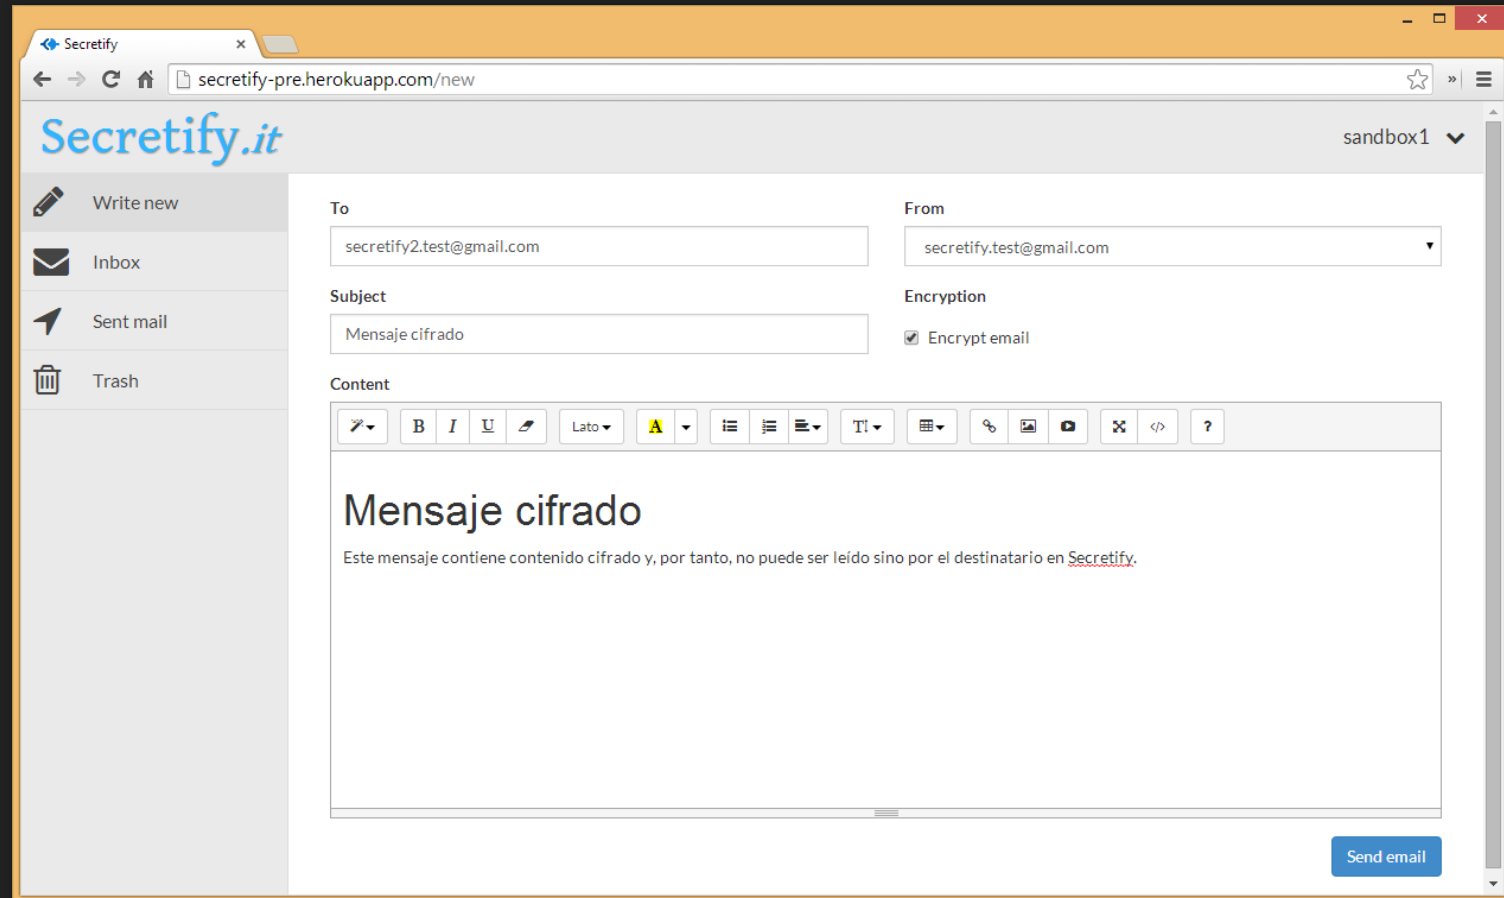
Secretify

secretify-pre.herokuapp.com/new

Secretify.it

sandbox1

Write new

Inbox

Sent mail

Trash

To

secretify2.test@gmail.com

From

secretify.test@gmail.com

Subject

Mensaje cifrado

Encryption

Encrypt email

Content

B I U Lato A T ?

Mensaje cifrado

Este mensaje contiene contenido cifrado y, por tanto, no puede ser leído sino por el destinatario en Secretify.

Send email